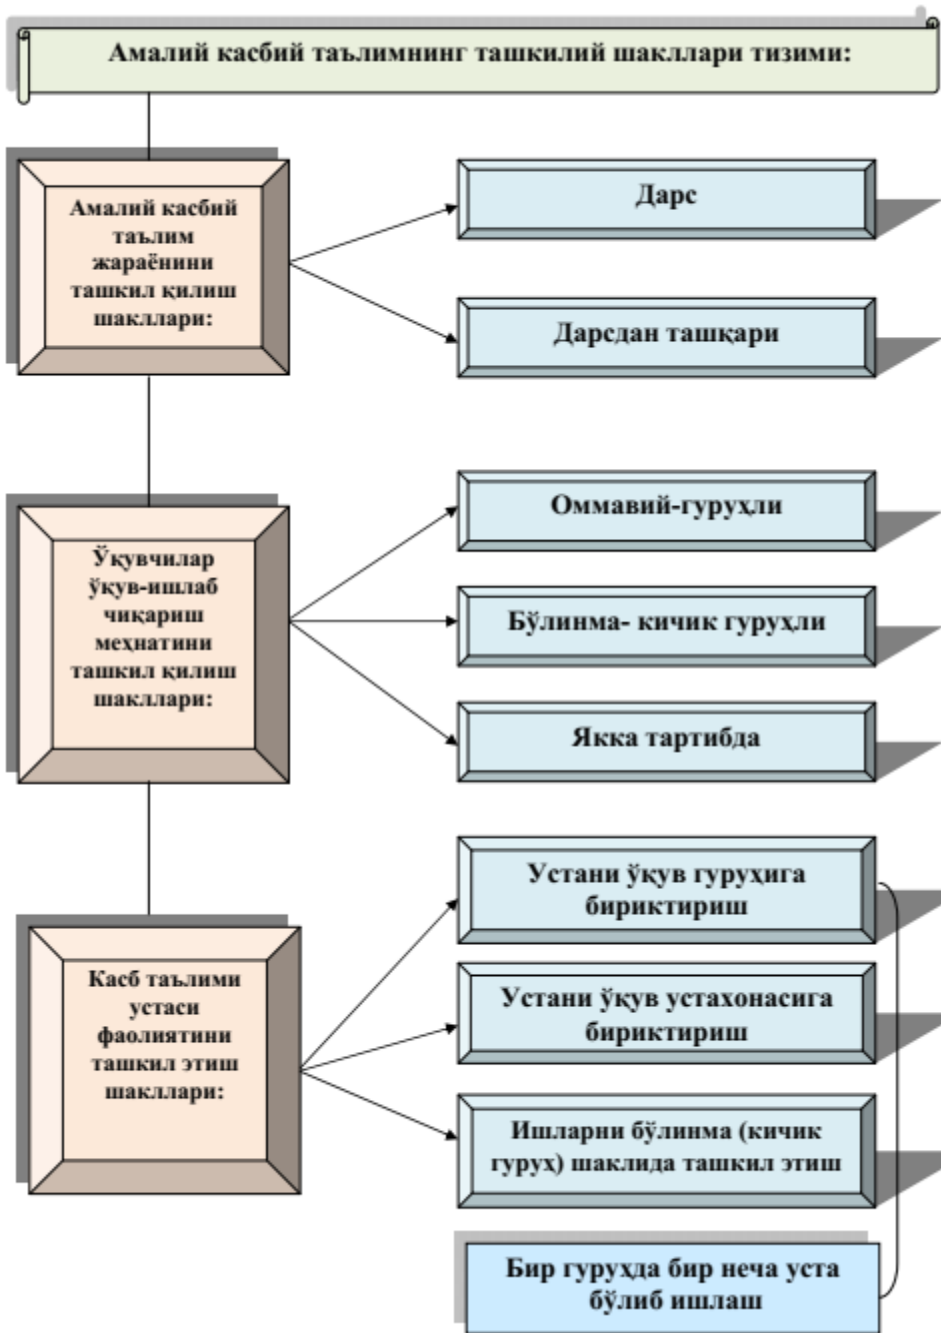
Амалий касбий таълимнинг ташкилий шакллари тизими:

Амалий касбий таълим жараёнини ташкил қилиш шакллари:

Дарс

Дарсдан ташқари

Ўқувчилар ўқув-ишлаб чиқариш меҳнатини ташкил қилиш шакллари:

Оммавий-гуруҳли

Бўлинма- кичик гуруҳли

Якка тартибда

Касб таълими устаси фаолиятини ташкил этиш шакллари:

Устани ўқув гуруҳига бириктириш

Устани ўқув устахонасига бириктириш

Ишларни бўлинма (кичик гуруҳ) шаклида ташкил этиш

Бир гуруҳда бир неча уста бўлиб ишлаш